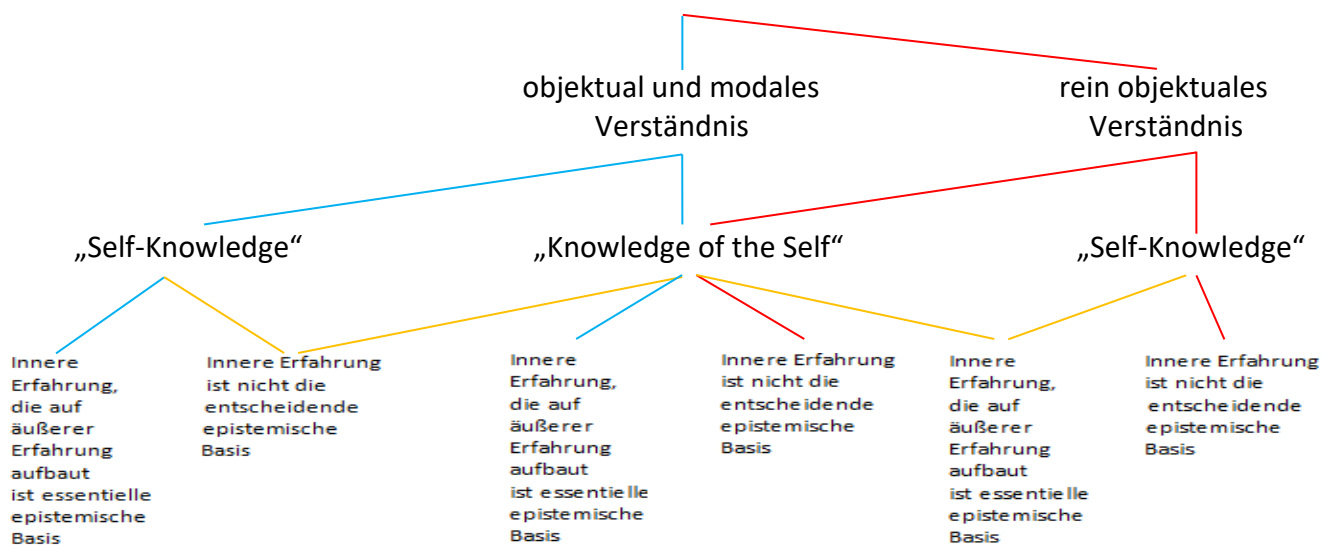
objektual und modales Verständnis

rein objektuales Verständnis

„Self-Knowledge“

„Knowledge of the Self“

„Self-Knowledge“

Innere Erfahrung, die auf äußerer Erfahrung aufbaut ist essentielle epistemische Basis

Innere Erfahrung ist nicht die entscheidende epistemische Basis

Innere Erfahrung, die auf äußerer Erfahrung aufbaut ist essentielle epistemische Basis

Innere Erfahrung ist nicht die entscheidende epistemische Basis

Innere Erfahrung, die auf äußerer Erfahrung aufbaut ist essentielle epistemische Basis

Innere Erfahrung ist nicht die entscheidende epistemische Basis